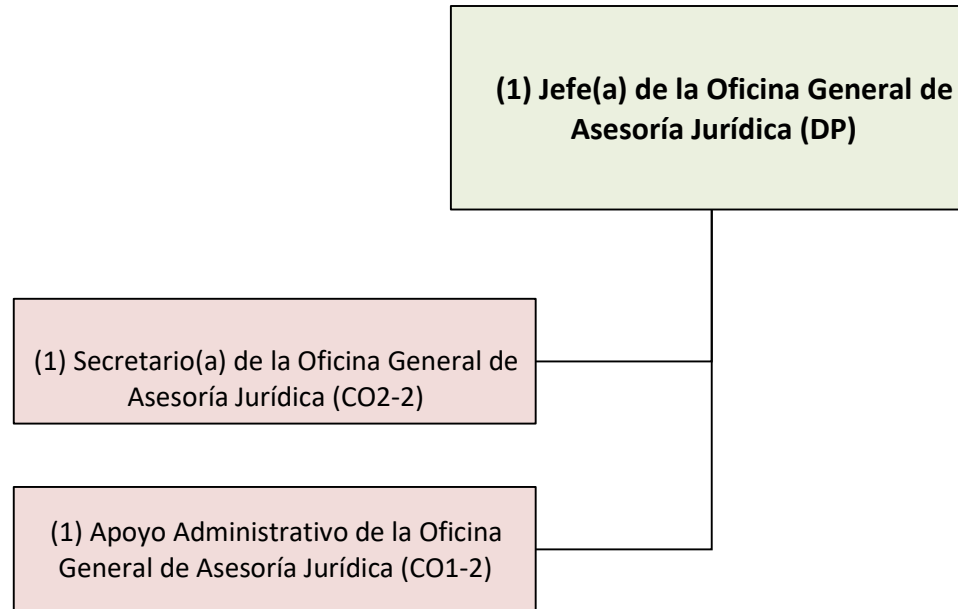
(1) Jefe(a) de la Oficina General de Asesoría Jurídica (DP)

(1) Secretario(a) de la Oficina General de Asesoría Jurídica (CO2-2)

(1) Apoyo Administrativo de la Oficina General de Asesoría Jurídica (CO1-2)